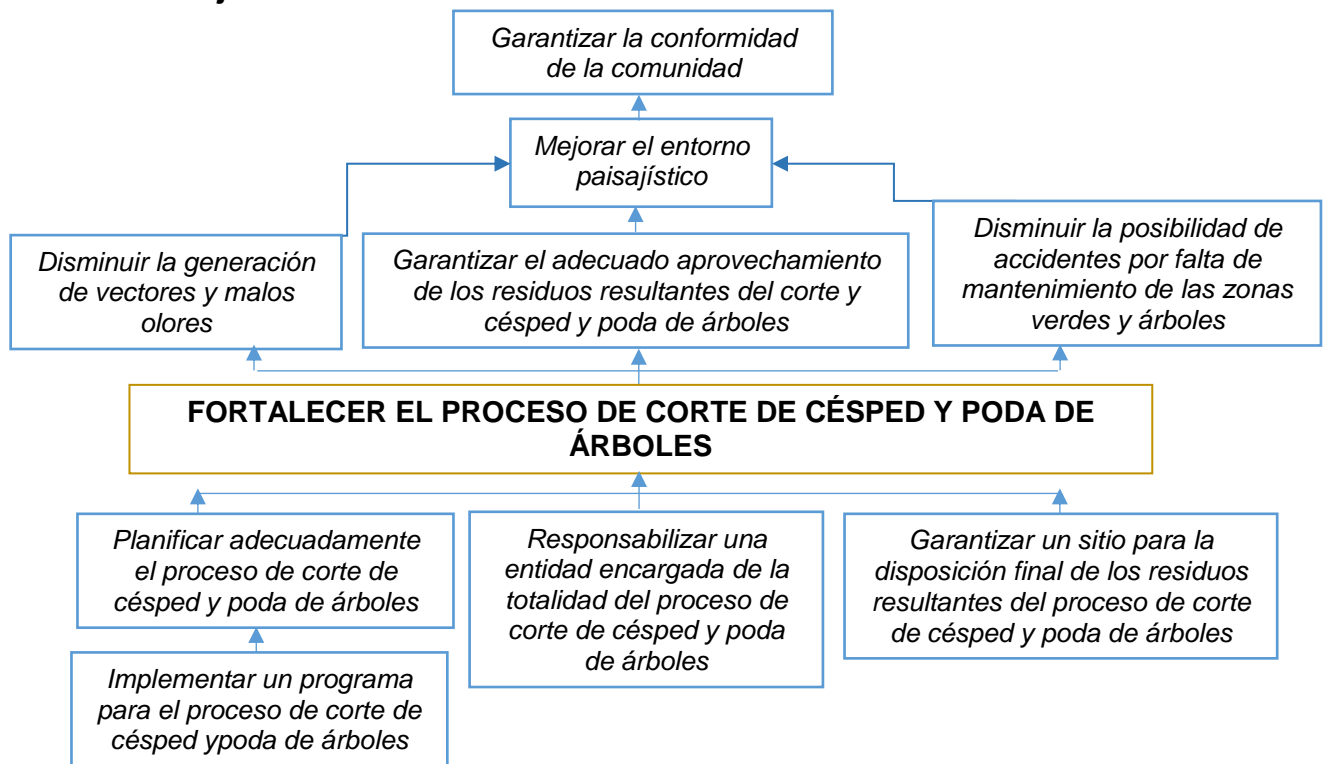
Garantizar la conformidad de la comunidad

Mejorar el entorno paisajístico

Disminuir la generación de vectores y malos olores

Garantizar el adecuado aprovechamiento de los residuos resultantes del corte y césped y poda de árboles

Disminuir la posibilidad de accidentes por falta de mantenimiento de las zonas verdes y árboles

FORTALECER EL PROCESO DE CORTE DE CÉSPED Y PODA DE ÁRBOLES

Planificar adecuadamente el proceso de corte de césped y poda de árboles

Responsabilizar una entidad encargada de la totalidad del proceso de corte de césped y poda de árboles

Garantizar un sitio para la disposición final de los residuos resultantes del proceso de corte de césped y poda de árboles

Implementar un programa para el proceso de corte de césped ypoda de árboles